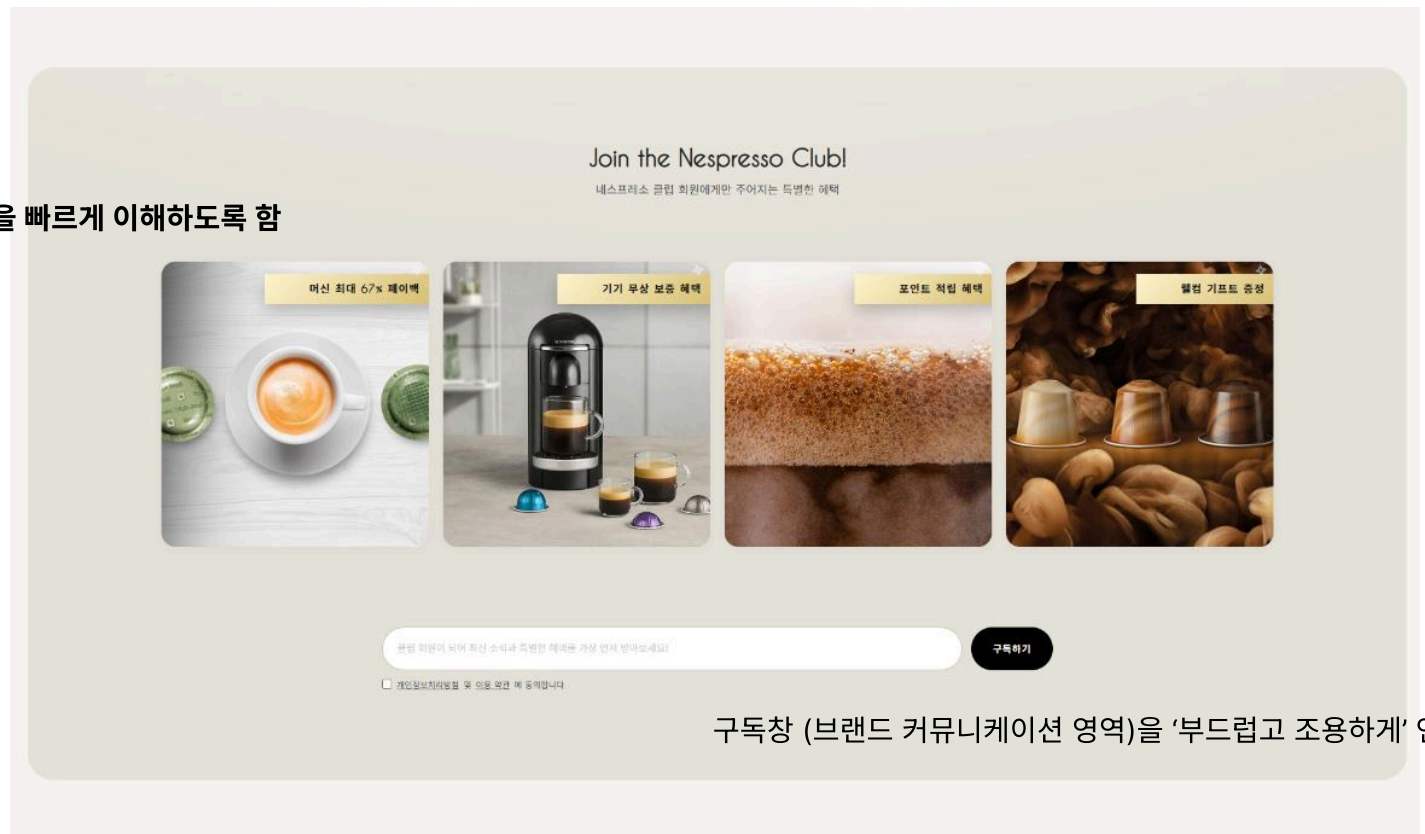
Join the Nespresso Club!

네스프레소 클럽 회원에게만 주어지는 특별한 혜택

을 빠르게 이해하도록 함

머신 최대 67% 페이백

기기 무상 보증 혜택

포인트 적립 혜택

웰컴 기프트 증정

클럽 회원이 되어 최신 소식과 특별한 혜택을 가장 먼저 받아보세요!

구독하기

개인정보처리방침 및 이용 약관 에 동의합니다

구독창 (브랜드 커뮤니케이션 영역)을 '부드럽고 조용하게' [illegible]